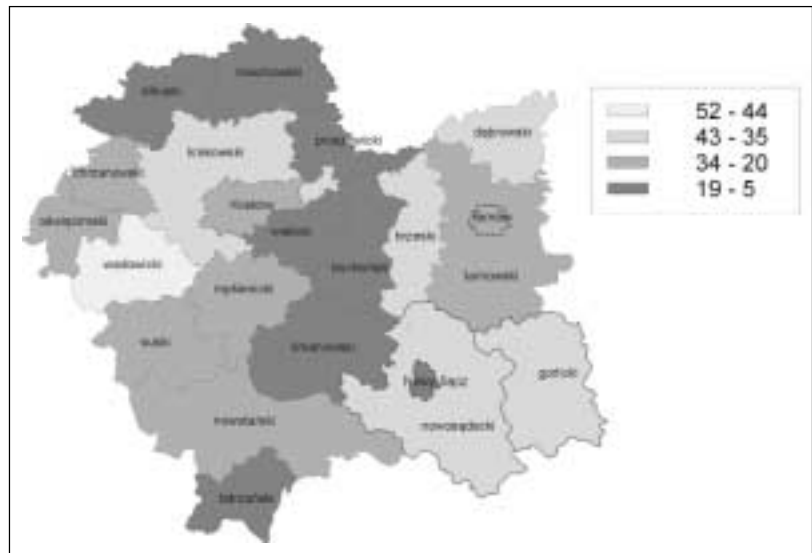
52 - 44
43 - 35
34 - 20
19 - 5

miechowski
olkuski
krakowski
proszowicki
dąbrowski
chrzanowski
tarnów
oświęcimski
krakow
wielicki
brzeski
tarnowski
wadowicki
bocheński
myślenicki
suski
limanowski
Nowy Sącz
gorlicki
nowosądecki
nowotarski
tatrzański